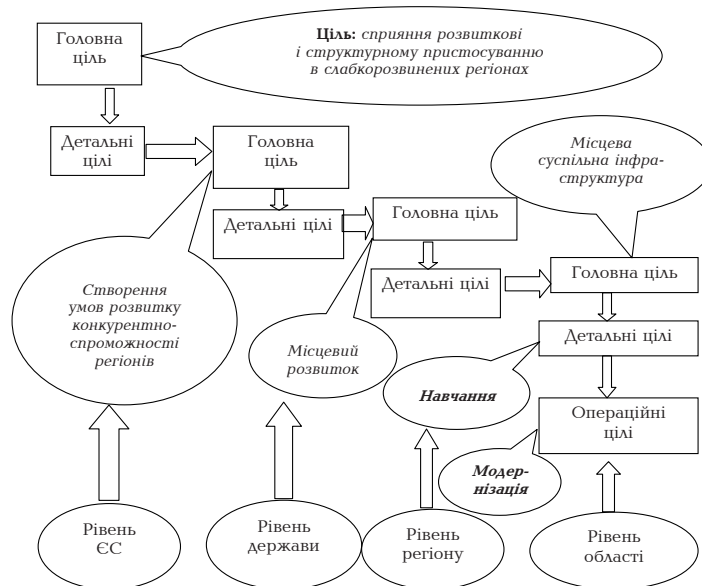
Головна ціль

Ціль: сприяння розвиткові і структурному пристосуванню в слабкорозвинених регіонах

Детальні цілі

Головна ціль

Місцева суспільна інфраструктура

Детальні цілі

Головна ціль

Детальні цілі

Головна ціль

Створення умов розвитку конкурентно-спроможності регіонів

Детальні цілі

Місцевий розвиток

Навчання

Операційні цілі

Модернізація

Рівень ЄС

Рівень держави

Рівень регіону

Рівень області